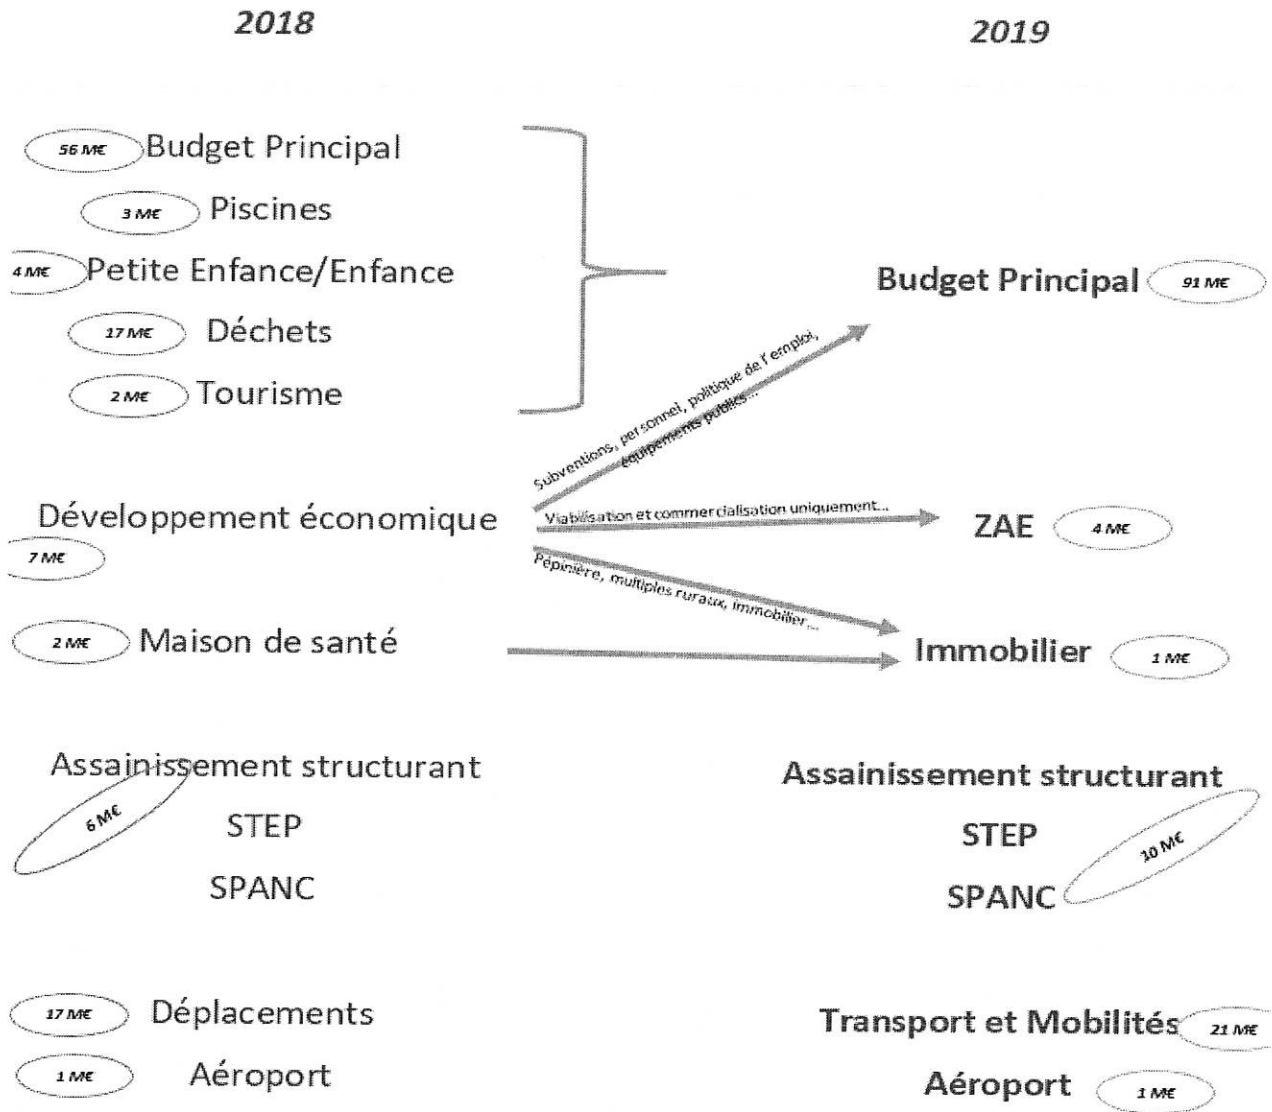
2018

2019

56 M€ Budget Principal

3 M€ Piscines

4 M€ Petite Enfance/Enfance

17 M€ Déchets

2 M€ Tourisme

Budget Principal 91 M€

Subventions, personnel, politique de l'emploi, équipements publics...

Développement économique

7 M€

Viabilisation et commercialisation uniquement...

ZAE 4 M€

Pépinière, multiples ruraux, immobilier...

2 M€ Maison de santé

Immobilier 1 M€

Assainissement structurant

6 M€

STEP

SPANC

Assainissement structurant

STEP

10 M€

SPANC

17 M€ Déplacements

1 M€ Aéroport

Transport et Mobilités 21 M€

Aéroport 1 M€